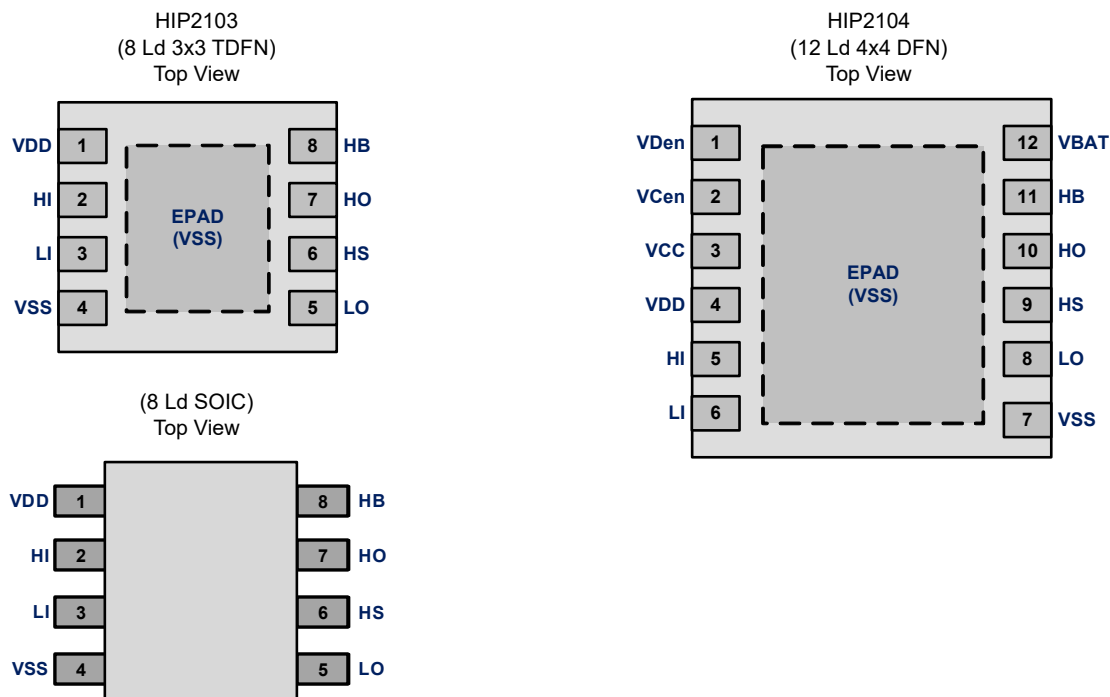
HIP2103
(8 Ld 3x3 TDFN)
Top View

VDD 1
HI 2
LI 3
VSS 4
EPAD
(VSS)
8 HB
7 HO
6 HS
5 LO

(8 Ld SOIC)
Top View

VDD 1
HI 2
LI 3
VSS 4
8 HB
7 HO
6 HS
5 LO

HIP2104
(12 Ld 4x4 DFN)
Top View

VDen 1
VCen 2
VCC 3
VDD 4
HI 5
LI 6
EPAD
(VSS)
12 VBAT
11 HB
10 HO
9 HS
8 LO
7 VSS